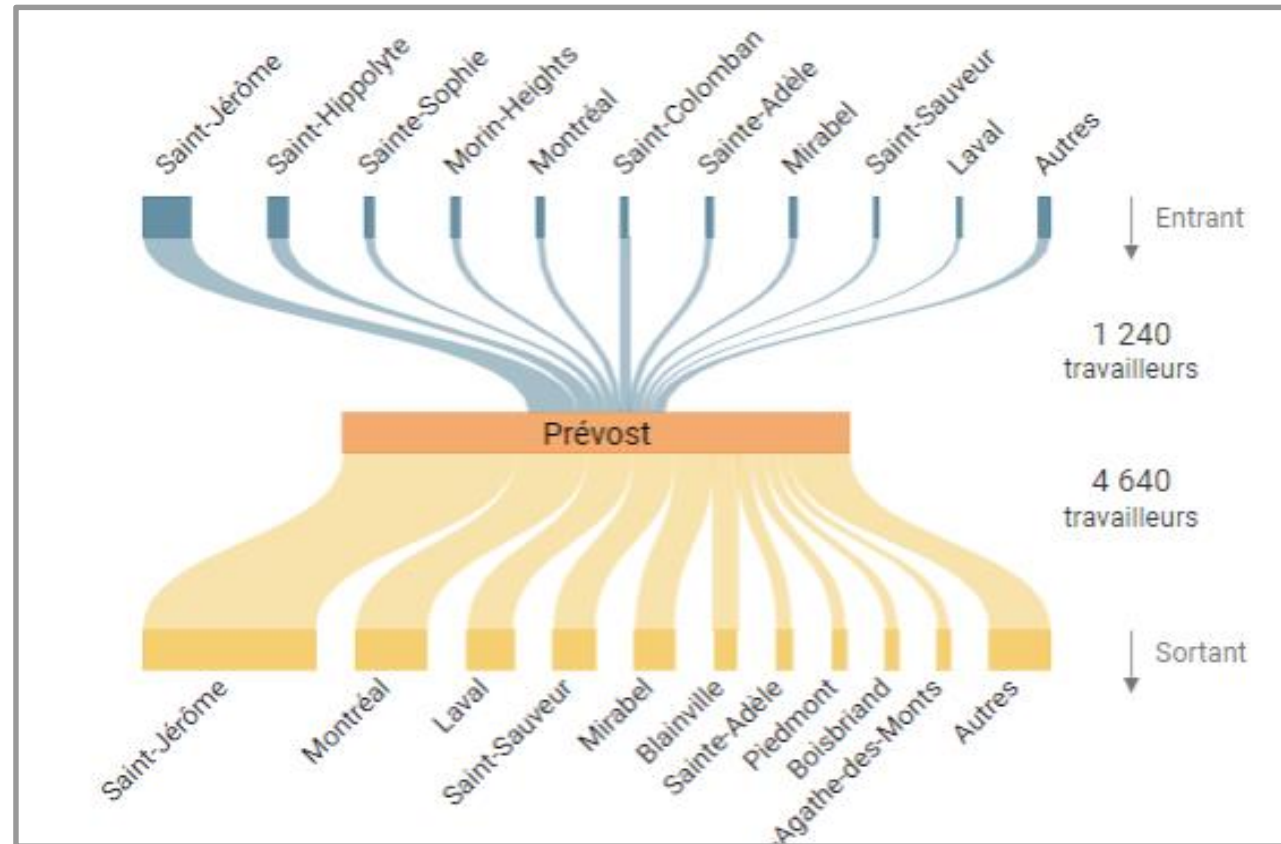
Saint-Jérôme
Saint-Hippolyte
Sainte-Sophie
Morin-Heights
Montréal
Saint-Colomban
Sainte-Adèle
Mirabel
Saint-Sauveur
Laval
Autres

Entrant

1 240 travailleurs

Prévost

4 640 travailleurs

Sortant

Saint-Jérôme
Montréal
Laval
Saint-Sauveur
Mirabel
Blainville
Sainte-Adèle
Piedmont
Boisbriand
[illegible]Agathe-des-Monts
Autres